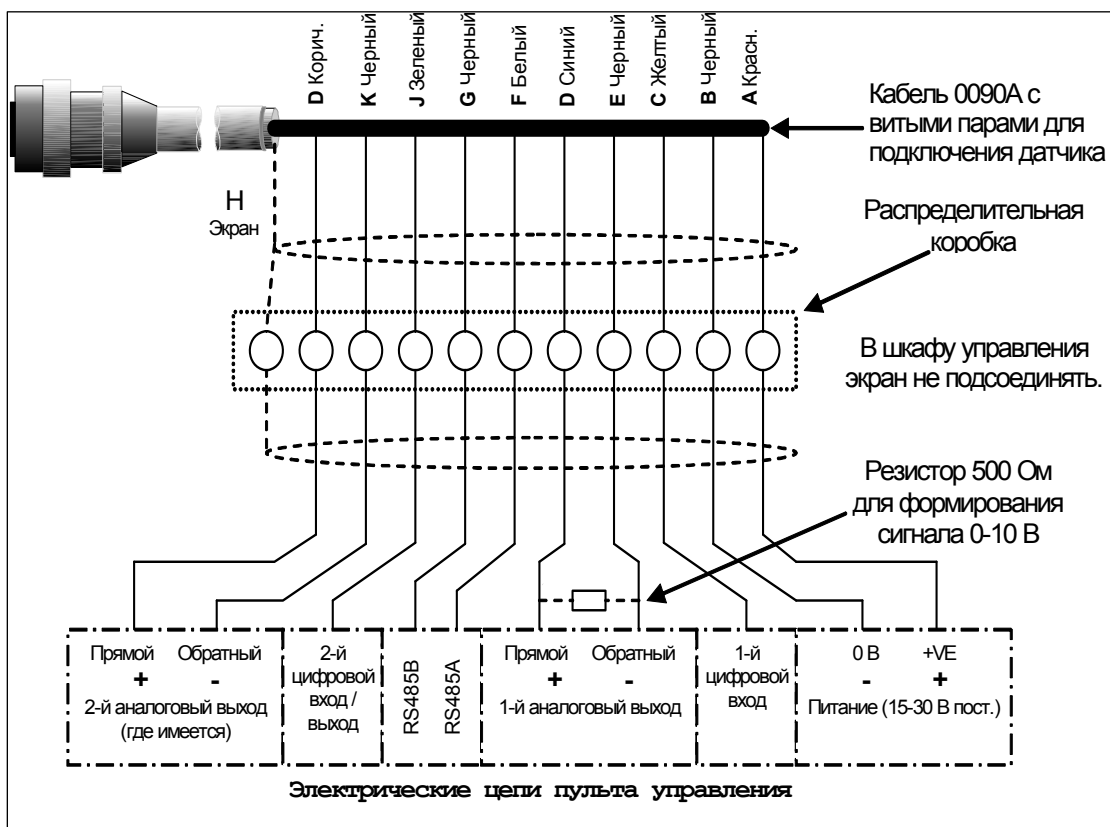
D Корич.
K Черный
J Зеленый
G Черный
F Белый
D Синий
E Черный
C Желтый
B Черный
A Красн.

Кабель 0090А с витыми парами для подключения датчика

H
Экран

Распределительная коробка

В шкафу управления экран не подсоединять.

Резистор 500 Ом для формирования сигнала 0-10 В

Прямой Обратный
+ -
2-й аналоговый выход (где имеется)

2-й цифровой вход / выход

RS485B
RS485A

Прямой Обратный
+ -
1-й аналоговый выход

1-й цифровой вход

0 В +VE
- +
Питание (15-30 В пост.)

Электрические цепи пульта управления